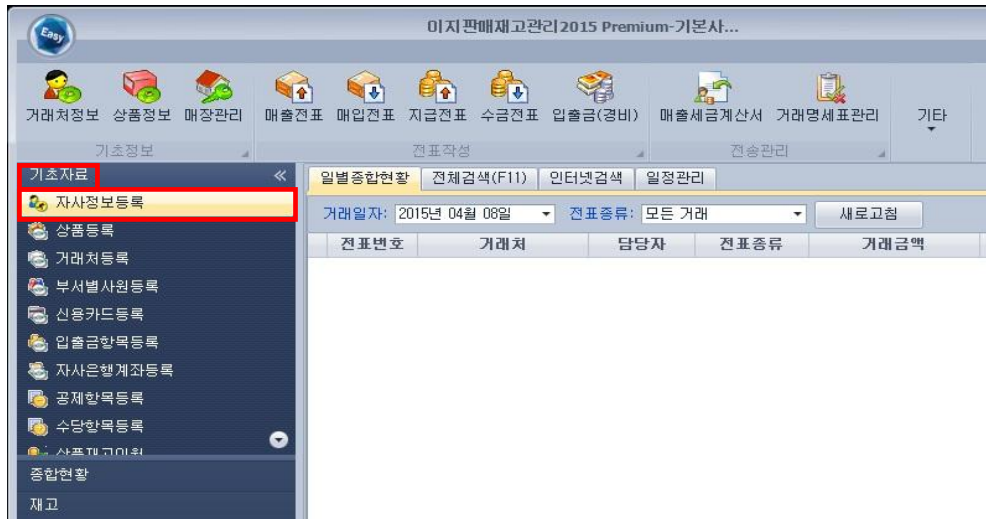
Easy

이지판매재고관리2015 Premium-기본사...

거래처정보 상품정보 매장관리
기초정보

매출전표 매입전표 지급전표 수금전표 입출금(경비)
전표작성

매출세금계산서 거래명세표관리
전송관리

기타

기초자료 «

자사정보등록
상품등록
거래처등록
부서별사원등록
신용카드등록
입출금항목등록
자사은행계좌등록
공제항목등록
수당항목등록
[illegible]

종합현황
재고

일별종합현황 | 전체검색(F11) | 인터넷검색 | 일정관리

거래일자: 2015년 04월 08일 | 전표종류: 모든 거래 | 새로고침

| 전표번호 | 거래처 | 담당자 | 전표종류 | 거래금액 |
|---|---|---|---|---|